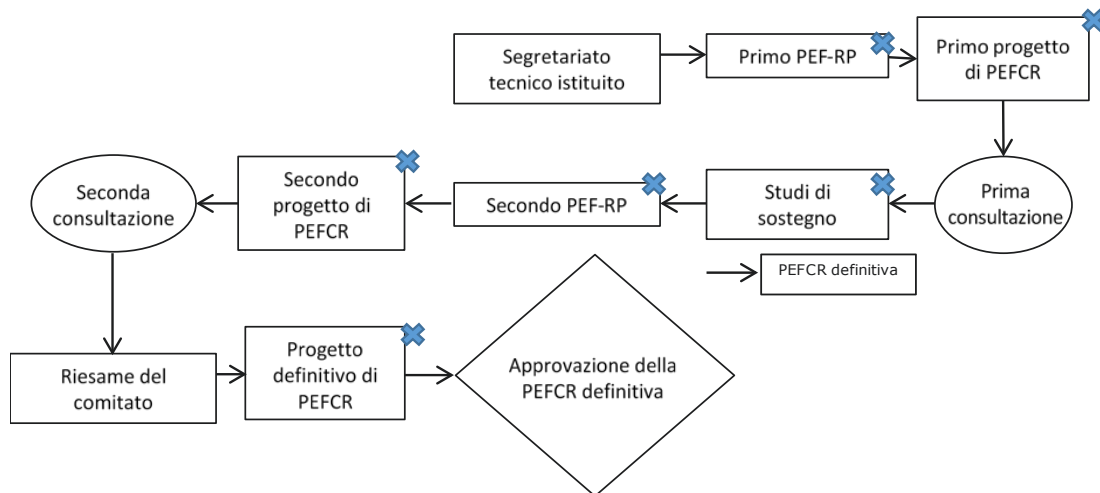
Segretariato tecnico istituito

Primo PEF-RP

Primo progetto di PEFCR

Prima consultazione

Studi di sostegno

Secondo PEF-RP

Secondo progetto di PEFCR

Seconda consultazione

PEFCR definitiva

Riesame del comitato

Progetto definitivo di PEFCR

Approvazione della PEFCR definitiva